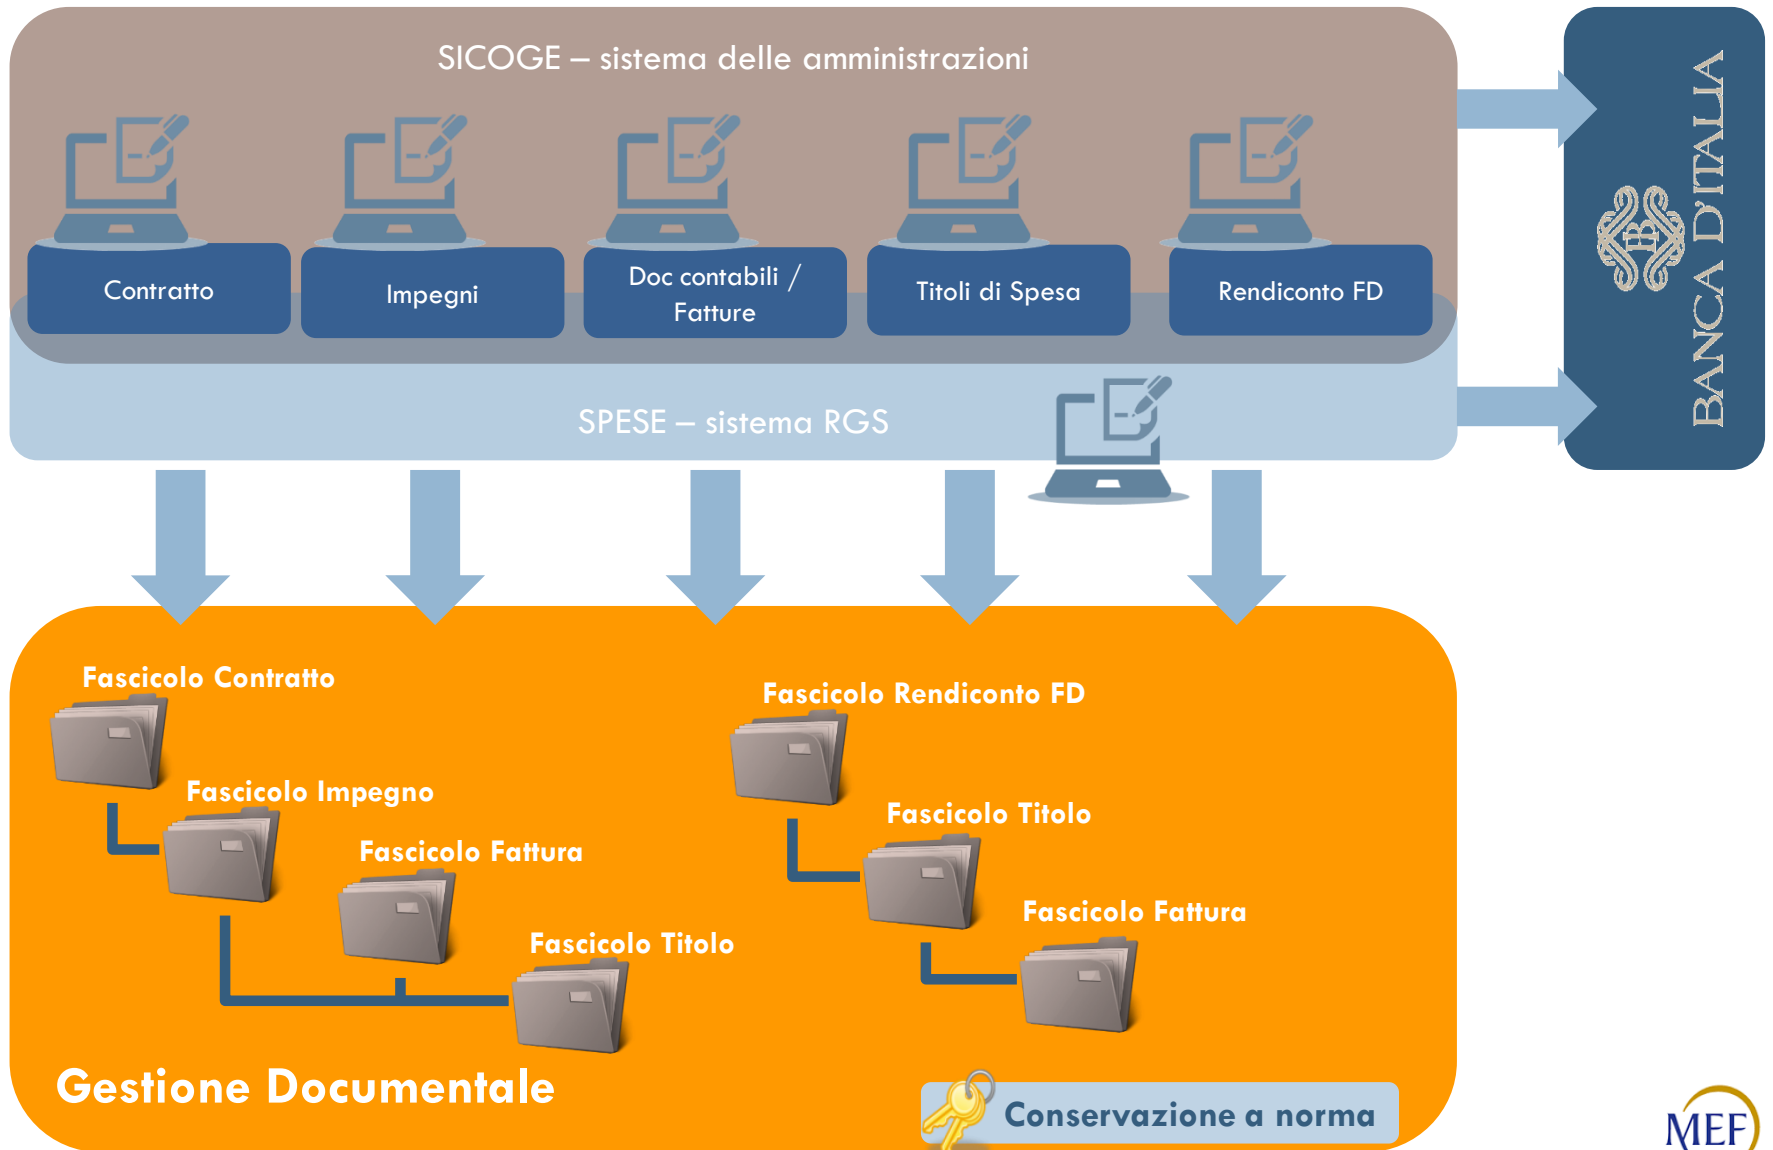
SICOGE – sistema delle amministrazioni

Contratto

Impegni

Doc contabili / Fatture

Titoli di Spesa

Rendiconto FD

SPESE – sistema RGS

BANCA D'ITALIA

Fascicolo Contratto

Fascicolo Impegno

Fascicolo Fattura

Fascicolo Titolo

Fascicolo Rendiconto FD

Fascicolo Titolo

Fascicolo Fattura

Gestione Documentale

Conservazione a norma

MEF